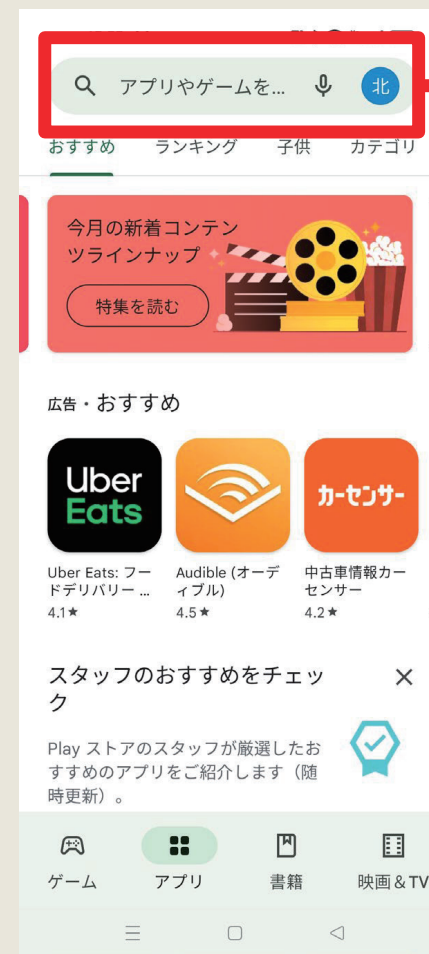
アプリやゲームを...

北

おすすめ　ランキング　子供　カテゴリ

今月の新着コンテンツラインナップ

特集を読む

広告・おすすめ

Uber Eats

カーセンサー

Uber Eats: フードデリバリー ...
4.1★

Audible (オーディブル)
4.5★

中古車情報カーセンサー
4.2★

スタッフのおすすめをチェック

Play ストアのスタッフが厳選したおすすめのアプリをご紹介します（随時更新）。

ゲーム　アプリ　書籍　映画＆TV